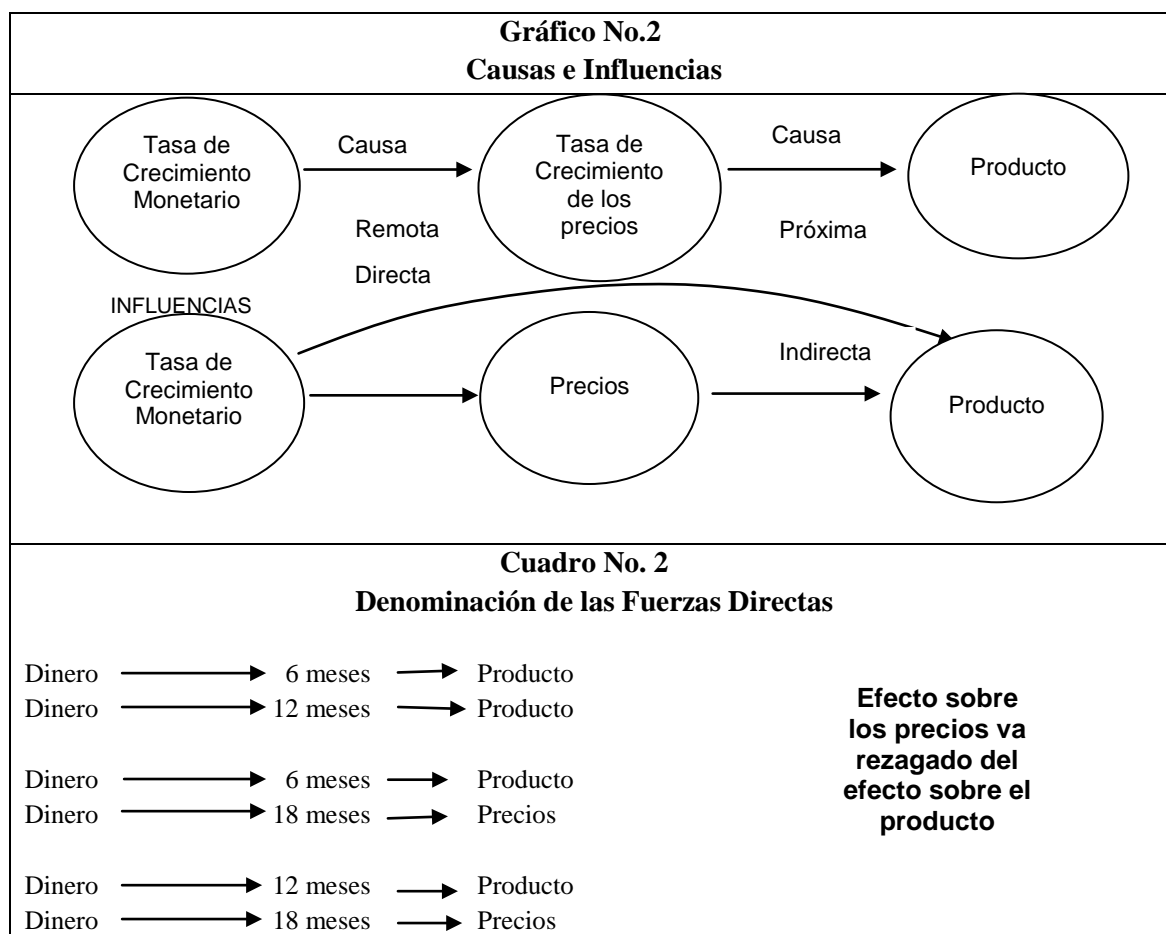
Gráfico No.2
Causas e Influencias

Tasa de Crecimiento Monetario

Causa

Tasa de Crecimiento de los precios

Causa

Producto

Remota

Próxima

Directa

INFLUENCIAS

Tasa de Crecimiento Monetario

Precios

Indirecta

Producto

Cuadro No. 2
Denominación de las Fuerzas Directas

Dinero → 6 meses → Producto
Dinero → 12 meses → Producto

Dinero → 6 meses → Producto
Dinero → 18 meses → Precios

Dinero → 12 meses → Producto
Dinero → 18 meses → Precios

Efecto sobre los precios va rezagado del efecto sobre el producto